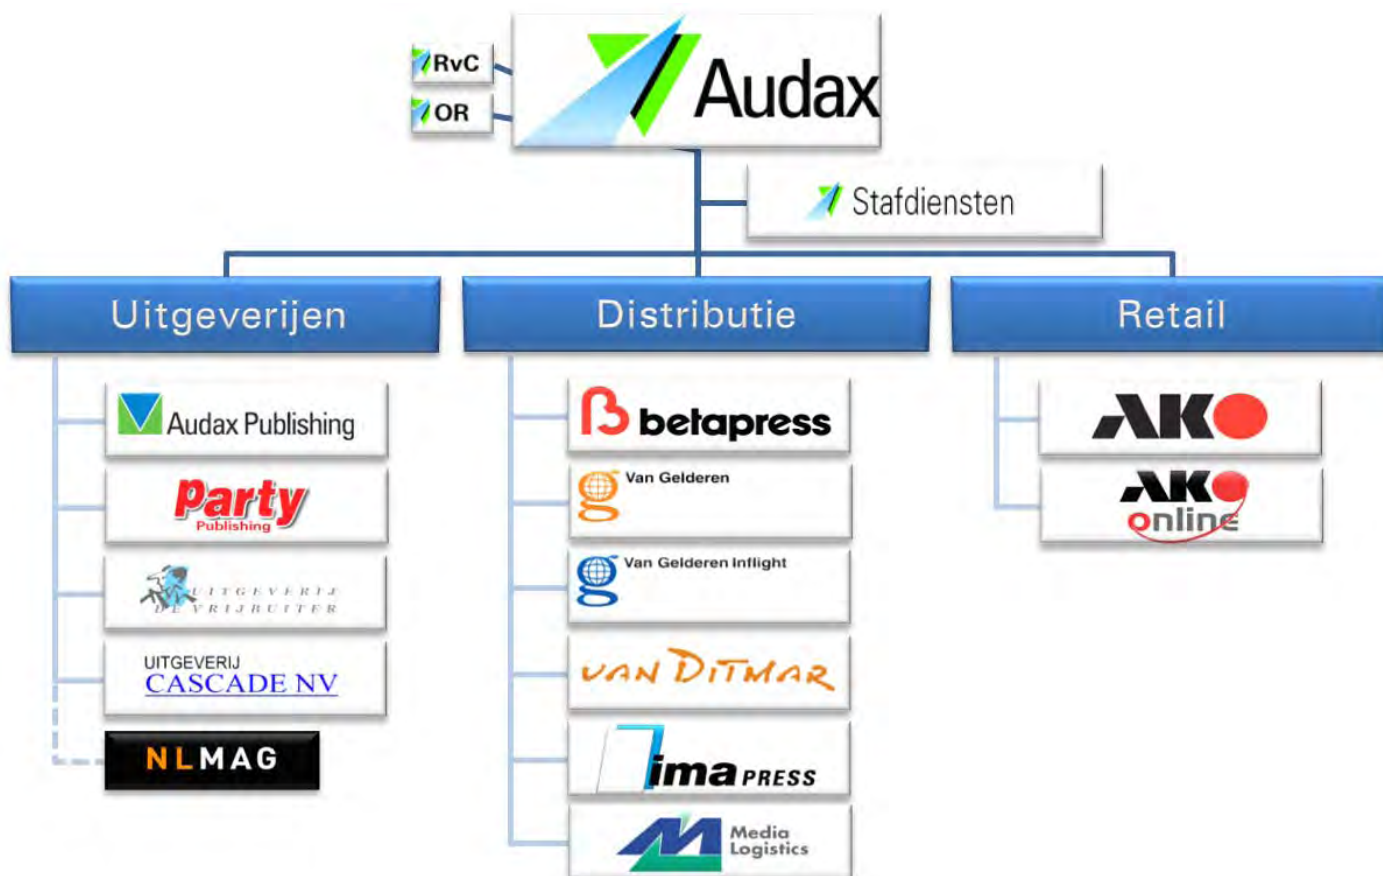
RvC
OR
Audax
Stafdiensten
Uitgeverijen
Distributie
Retail
Audax Publishing
Party Publishing
UITGEVERIJ DE VRIJBUITER
UITGEVERIJ CASCADE NV
NLMAG
betapress
Van Gelderen
Van Gelderen Inflight
VAN DITMAR
ima PRESS
Media Logistics
AKO
AKO online